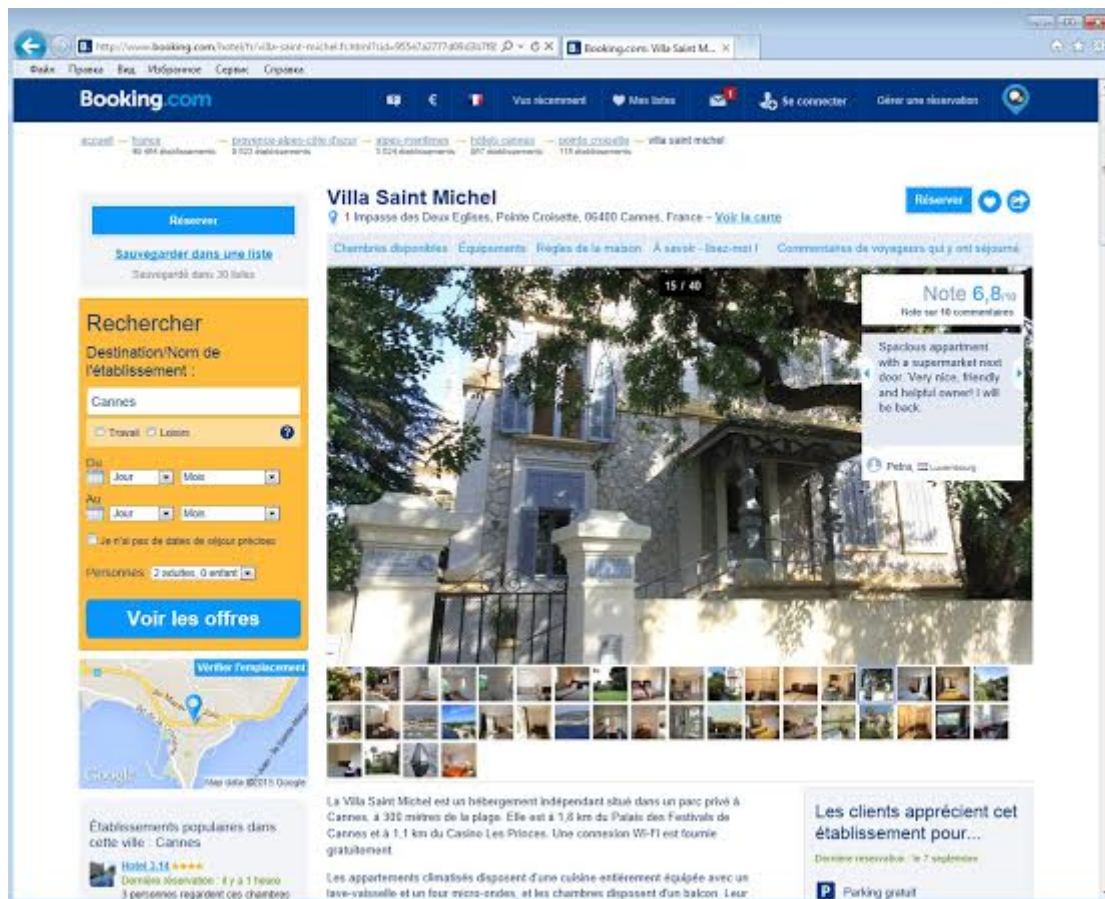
http://www.booking.com/hotel/fr/villa-saint-michel-fr.html?aid=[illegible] Booking.com: Villa Saint M...

Файл Правка Вид Избранное Сервис Справка

Booking.com

€

Vus récemment Mes listes Se connecter Gérer une réservation

accueil — france — provence-alpes-côte d'azur — alpes-maritimes — hôtels cannes — pointe croisette — villa saint michel

Villa Saint Michel

1 Impasse des Deux Eglises, Pointe Croisette, 06400 Cannes, France – Voir la carte

Réserver

Réserver

Sauvegarder dans une liste

Sauvegardé dans 30 listes

Chambres disponibles Équipements Règles de la maison À savoir - lisez-moi ! Commentaires de voyageurs qui y ont séjourné

15 / 40

Note 6,8/10

Note sur 10 commentaires

Spacious appartment with a supermarket next door. Very nice, friendly and helpful owner! I will be back.

Petra, Luxembourg

Rechercher

Destination/Nom de l'établissement :

Cannes

Travail Loisirs

Du

Jour Mois

Au

Jour Mois

Je n'ai pas de dates de séjour précises

Personnes 2 adultes, 0 enfant

Voir les offres

Vérifier l'emplacement

Google Map data ©2015 Google

Établissements populaires dans cette ville : Cannes

Hotel 3.14 ★★★★

Dernière réservation : il y a 1 heure

3 personnes regardent ces chambres

La Villa Saint Michel est un hébergement indépendant situé dans un parc privé à Cannes, à 300 mètres de la plage. Elle est à 1,6 km du Palais des Festivals de Cannes et à 1,1 km du Casino Les Princes. Une connexion Wi-Fi est fournie gratuitement.

Les appartements climatisés disposent d'une cuisine entièrement équipée avec un lave-vaisselle et un four micro-ondes, et les chambres disposent d'un balcon. Leur

Les clients apprécient cet établissement pour...

Dernière réservation : le 7 septembre

Parking gratuit